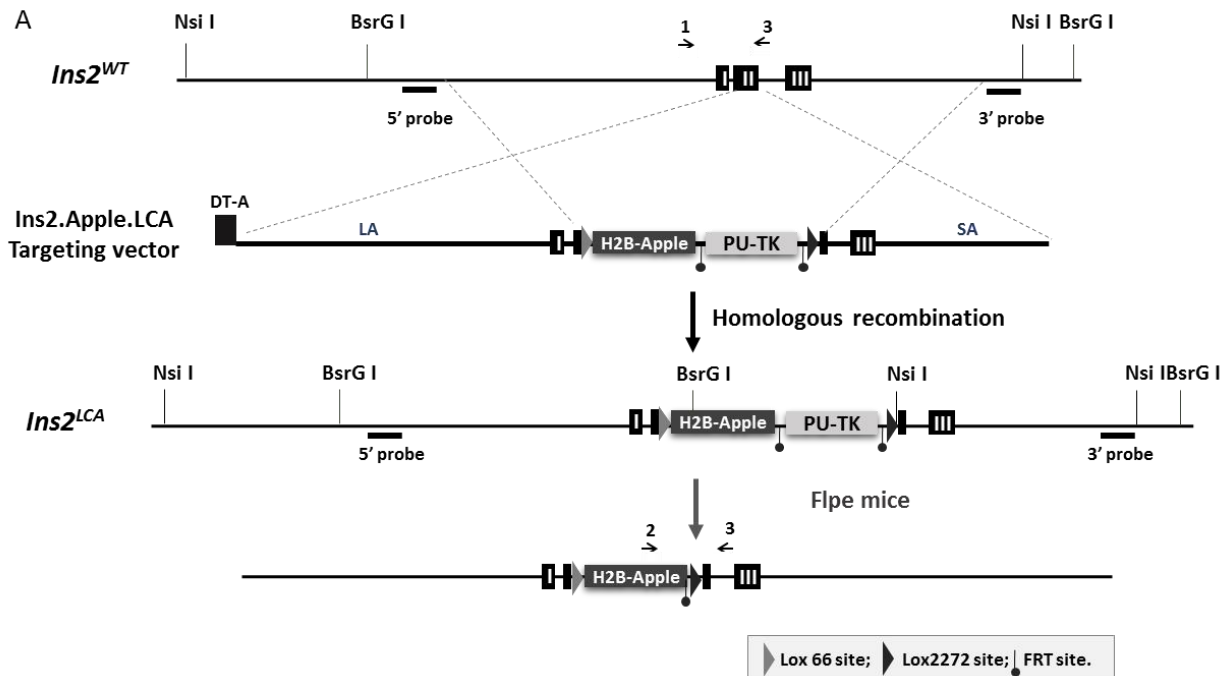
A

Nsi I BsrG I 1 3 Nsi I BsrG I

$Ins2^{WT}$ I II III

5' probe 3' probe

DT-A

Ins2.Apple.LCA Targeting vector LA I H2B-Apple PU-TK III SA

Homologous recombination

Nsi I BsrG I BsrG I Nsi I Nsi I BsrG I

$Ins2^{LCA}$ I H2B-Apple PU-TK III

5' probe 3' probe

Flpe mice

2 3

I H2B-Apple III

Lox 66 site; Lox2272 site; FRT site.